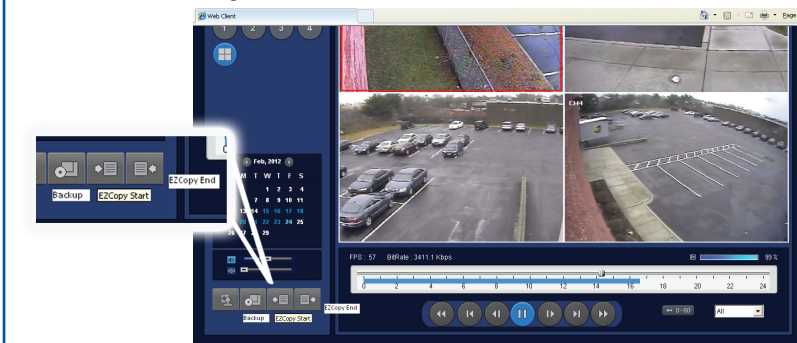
Web Client
Page
1 2 3 4
Feb, 2012
M T W T F S
1 2 3 4
7 8 9 10 11
13 14 15 16 17 18
20 21 22 23 24 25
26 27 28 29
CH4
FPS : 57 BitRate : 3411.1 Kbps
99 %
0 2 4 6 8 10 12 14 16 18 20 22 24
0~60
All
Backup
EZCopy Start
EZCopy End
Backup
EZCopy Start
EZCopy End